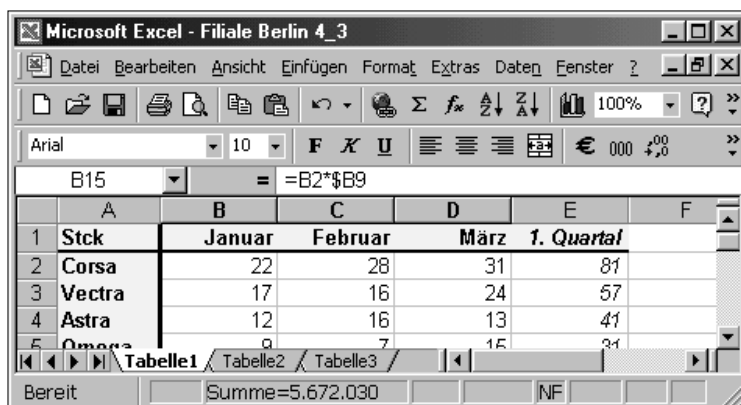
Microsoft Excel - Filiale Berlin 4_3

Datei Bearbeiten Ansicht Einfügen Format Extras Daten Fenster ?

100%

Arial 10 F K U € 000

B15 = =B2*$B9

| | A | B | C | D | E | F |
|---|---|---|---|---|---|---|
| 1 | Stck | Januar | Februar | März | 1. Quartal | |
| 2 | Corsa | 22 | 28 | 31 | 81 | |
| 3 | Vectra | 17 | 16 | 24 | 57 | |
| 4 | Astra | 12 | 16 | 13 | 41 | |
| 5 | Omega | 9 | 7 | 15 | 31 | |

Tabelle1 Tabelle2 Tabelle3

Bereit Summe=5.672.030 NF